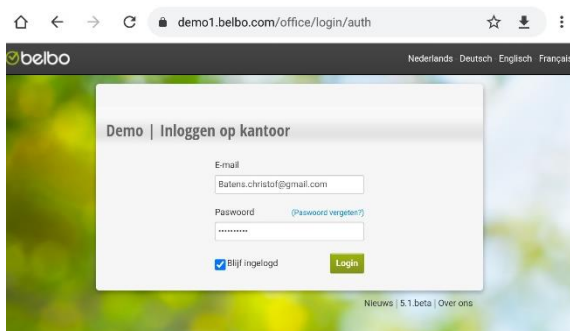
demo1.belbo.com/office/login/auth

belbo

Nederlands Deutsch Englisch Françai

Demo | Inloggen op kantoor

E-mail

Batens.christof@gmail.com

Paswoord (Paswoord vergeten?)

••••••••••

Blijf ingelogd

Login

Nieuws | 5.1.beta | Over ons